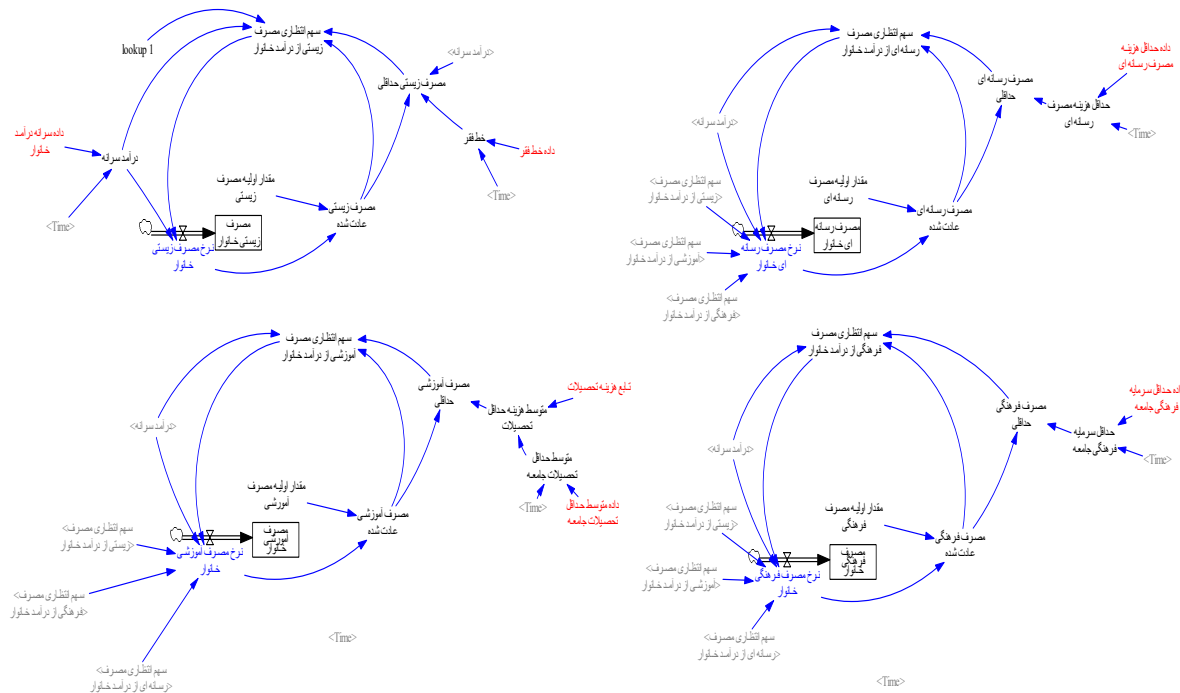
سهم انتظاری مصرف زیستی از درآمد خانوار
lookup 1
<درآمد سرانه>
مصرف زیستی حداقلی
داده سرانه درآمد خانوار
درآمد سرانه
خط فقر
داده خط فقر
مقدار اولیه مصرف زیستی
مصرف زیستی عادت شده
<Time>
<Time>
مصرف زیستی خانوار
نرخ مصرف زیستی خانوار

سهم انتظاری مصرف رسانه‌ای از درآمد خانوار
داده حداقل هزینه مصرف رسانه ای
مصرف رسانه ای حداقلی
حداقل هزینه مصرف رسانه ای
<درآمد سرانه>
<Time>
سهم انتظاری مصرف <زیستی از درآمد خانوار
مقدار اولیه مصرف رسانه ای
مصرف رسانه‌ای عادت شده
سهم انتظاری مصرف <آموزشی از درآمد خانوار
نرخ مصرف رسانه ای خانوار
مصرف رسانه ای خانوار
سهم انتظاری مصرف <فرهنگی از درآمد خانوار

سهم انتظاری مصرف آموزشی از درآمد خانوار
مصرف آموزشی حداقلی
تابع هزینه تحصیلات
<درآمد سرانه>
متوسط هزینه حداقل تحصیلات
متوسط حداقل تحصیلات جامعه
مقدار اولیه مصرف آموزشی
<Time>
داده متوسط حداقل تحصیلات جامعه
مصرف آموزشی عادت شده
سهم انتظاری مصرف <زیستی از درآمد خانوار
مصرف آموزشی خانوار
نرخ مصرف آموزشی خانوار
سهم انتظاری مصرف <فرهنگی از درآمد خانوار
<Time>
سهم انتظاری مصرف <رسانه ای از درآمد خانوار

سهم انتظاری مصرف فرهنگی از درآمد خانوار
داده حداقل سرمایه فرهنگی جامعه
مصرف فرهنگی حداقلی
حداقل سرمایه فرهنگی جامعه
<درآمد سرانه>
<Time>
سهم انتظاری مصرف <زیستی از درآمد خانوار
مقدار اولیه مصرف فرهنگی
مصرف فرهنگی عادت شده
سهم انتظاری مصرف <آموزشی از درآمد خانوار
مصرف فرهنگی خانوار
نرخ مصرف فرهنگی خانوار
سهم انتظاری مصرف <رسانه ای از درآمد خانوار
<Time>